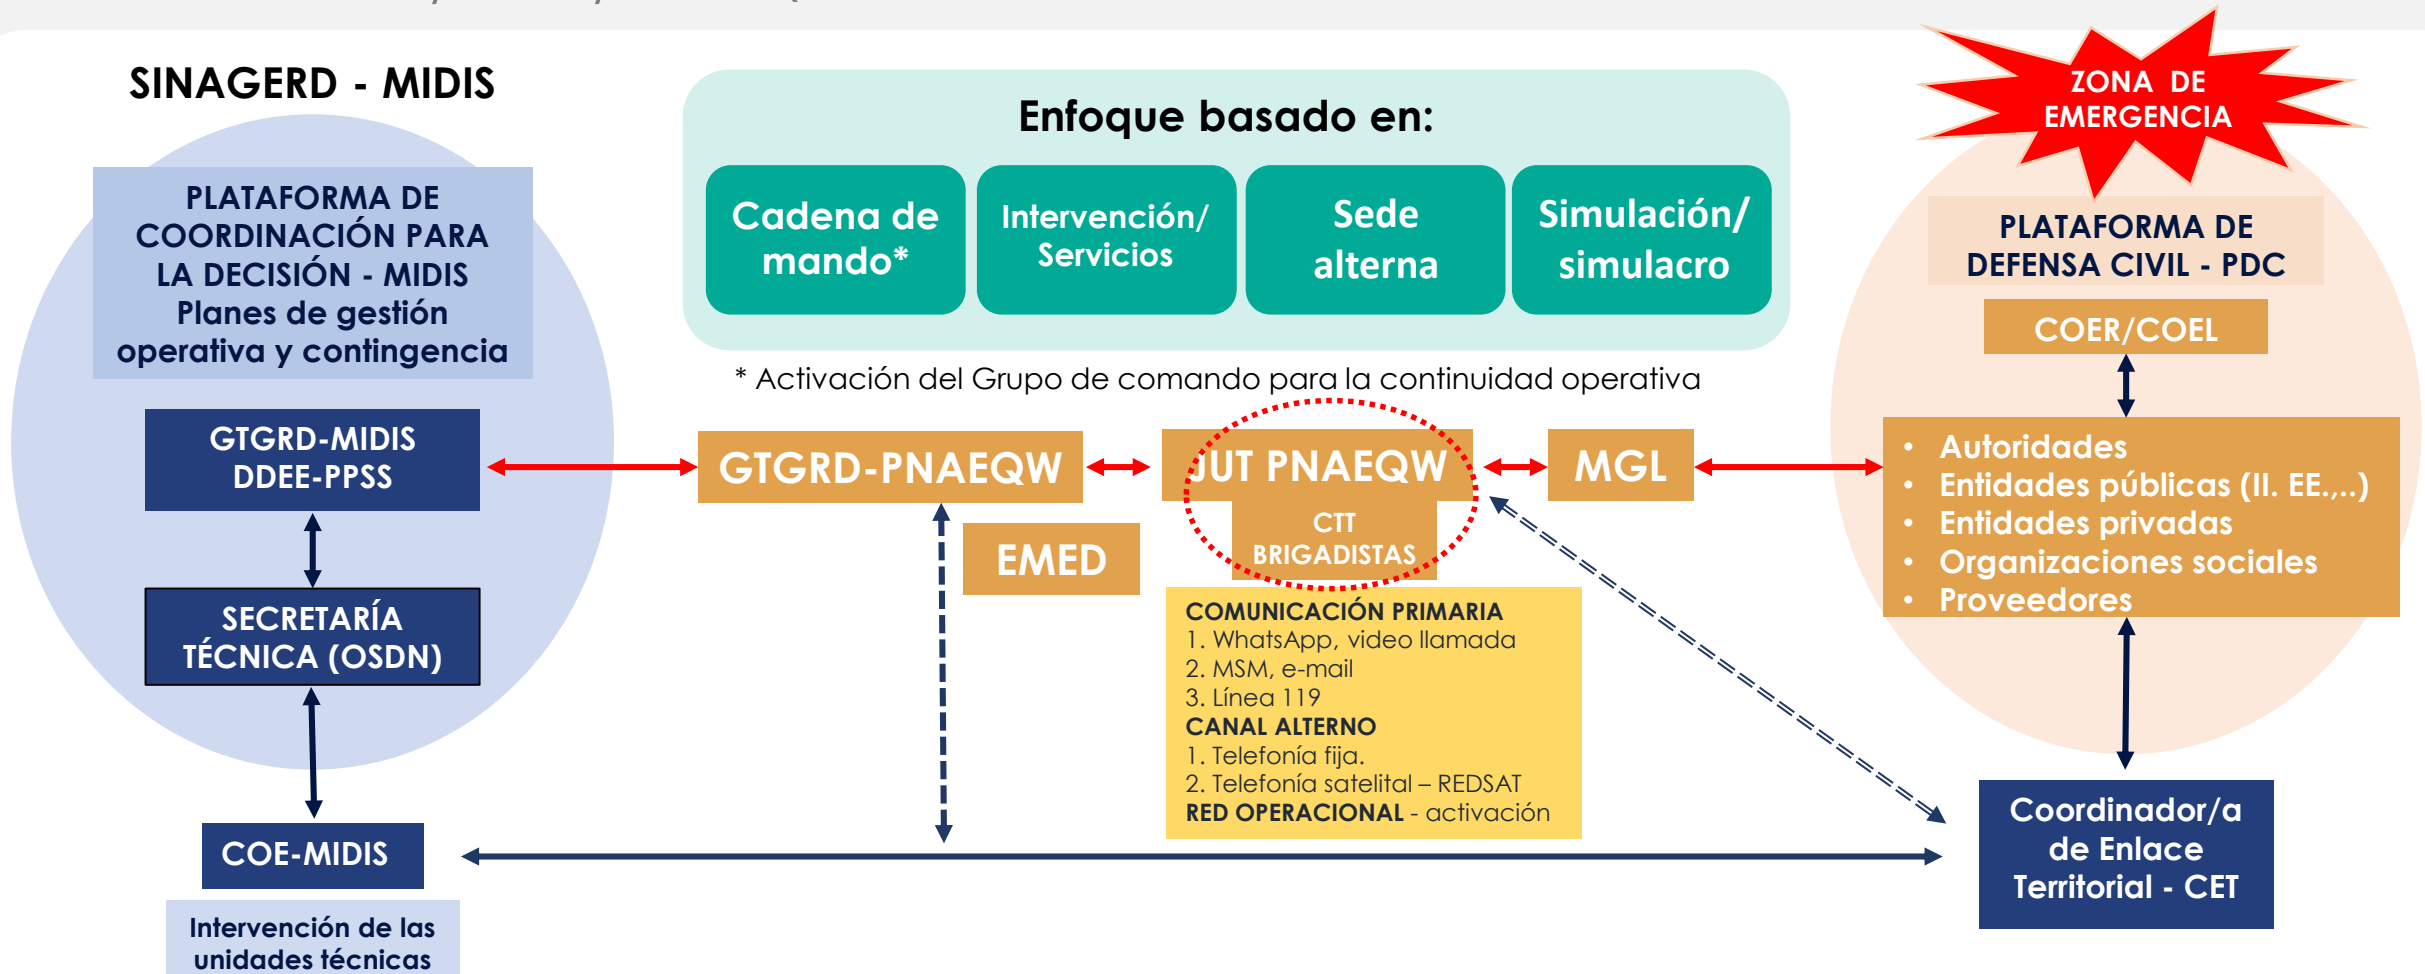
SINAGERD - MIDIS

PLATAFORMA DE COORDINACIÓN PARA LA DECISIÓN - MIDIS
Planes de gestión operativa y contingencia

GTGRD-MIDIS
DDEE-PPSS

SECRETARÍA TÉCNICA (OSDN)

COE-MIDIS

Intervención de las unidades técnicas

Enfoque basado en:

Cadena de mando*

Intervención/ Servicios

Sede alterna

Simulación/ simulacro

* Activación del Grupo de comando para la continuidad operativa

GTGRD-PNAEQW

EMED

JUT PNAEQW

CTT
BRIGADISTAS

MGL

COMUNICACIÓN PRIMARIA
1. WhatsApp, video llamada
2. MSM, e-mail
3. Línea 119
CANAL ALTERNO
1. Telefonía fija.
2. Telefonía satelital – REDSAT
RED OPERACIONAL - activación

ZONA DE EMERGENCIA

PLATAFORMA DE DEFENSA CIVIL - PDC

COER/COEL

- Autoridades
- Entidades públicas (II. EE.,..)
- Entidades privadas
- Organizaciones sociales
- Proveedores

Coordinador/a de Enlace Territorial - CET